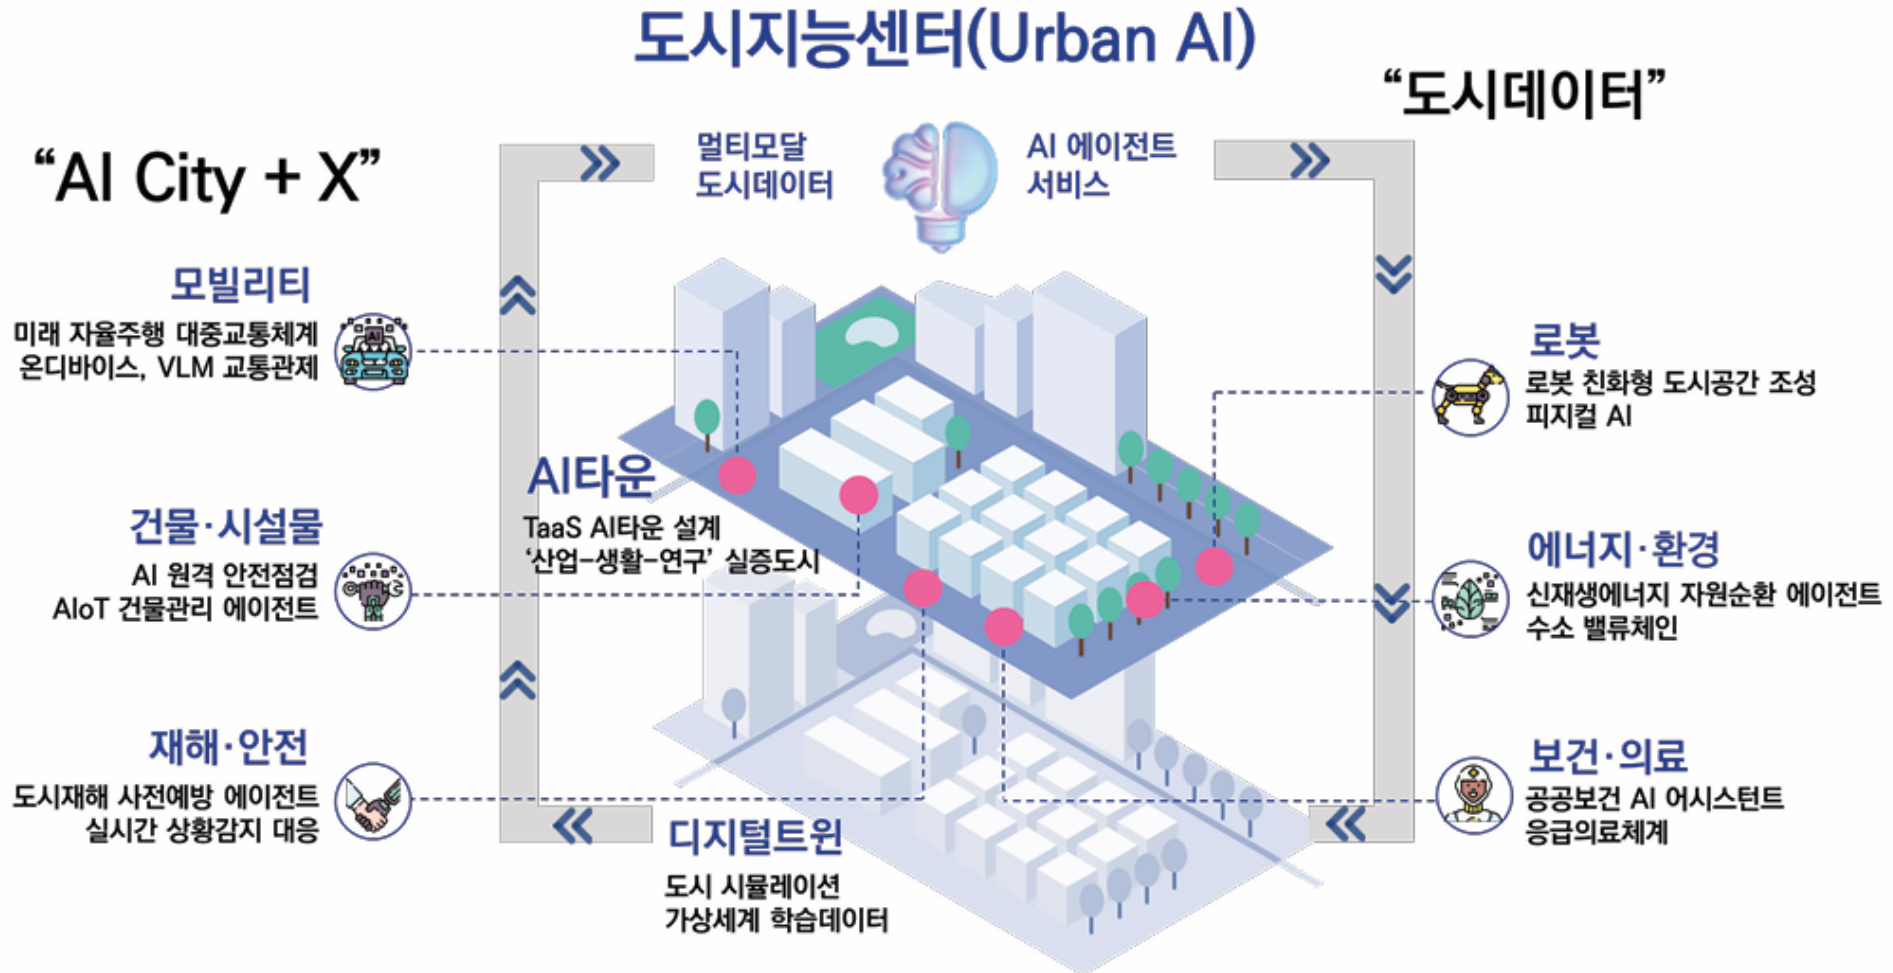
도시지능센터(Urban AI)

“도시데이터”

“AI City + X”

멀티모달 도시데이터

AI 에이전트 서비스

모빌리티
미래 자율주행 대중교통체계
온디바이스, VLM 교통관제

로봇
로봇 친화형 도시공간 조성
피지컬 AI

AI타운
TaaS AI타운 설계
‘산업-생활-연구’ 실증도시

건물·시설물
AI 원격 안전점검
AIoT 건물관리 에이전트

에너지·환경
신재생에너지 자원순환 에이전트
수소 밸류체인

재해·안전
도시재해 사전예방 에이전트
실시간 상황감지 대응

보건·의료
공공보건 AI 어시스턴트
응급의료체계

디지털트윈
도시 시뮬레이션
가상세계 학습데이터